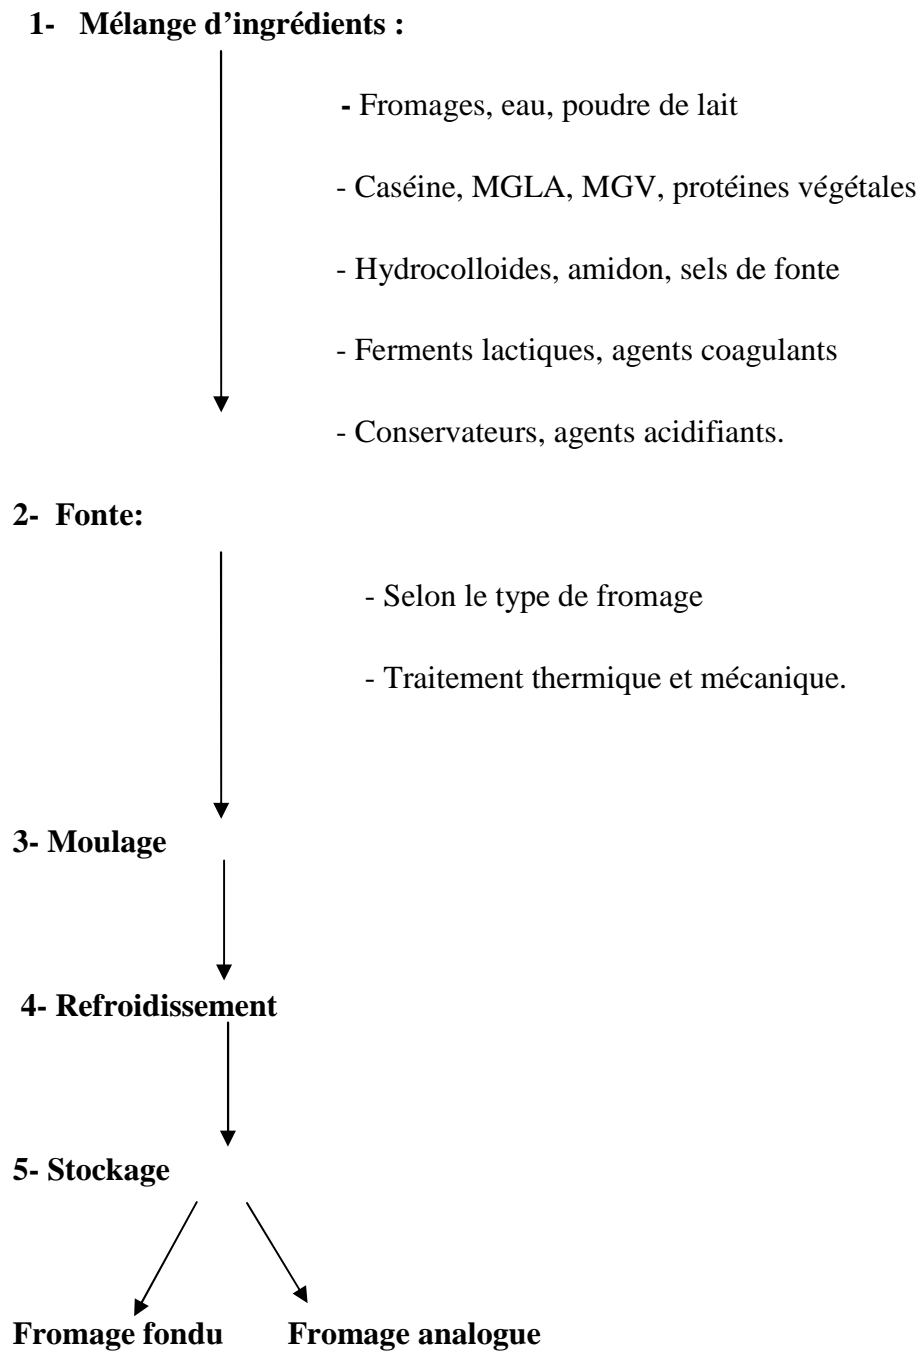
1- Mélange d'ingrédients :

- Fromages, eau, poudre de lait

- Caséine, MGLA, MGV, protéines végétales

- Hydrocolloides, amidon, sels de fonte

- Ferments lactiques, agents coagulants

- Conservateurs, agents acidifiants.

2- Fonte:

- Selon le type de fromage

- Traitement thermique et mécanique.

3- Moulage

4- Refroidissement

5- Stockage

Fromage fondu

Fromage analogue